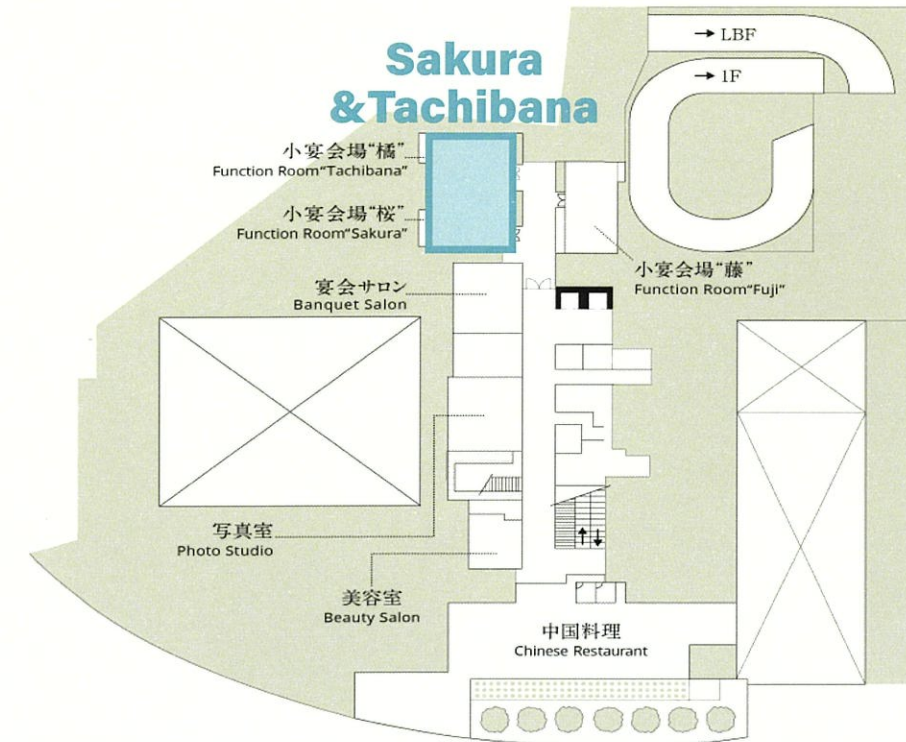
→ LBF

→ 1F

Sakura &Tachibana

小宴会場"橘"
Function Room"Tachibana"

小宴会場"桜"
Function Room"Sakura"

小宴会場"藤"
Function Room"Fuji"

宴会サロン
Banquet Salon

写真室
Photo Studio

美容室
Beauty Salon

中国料理
Chinese Restaurant